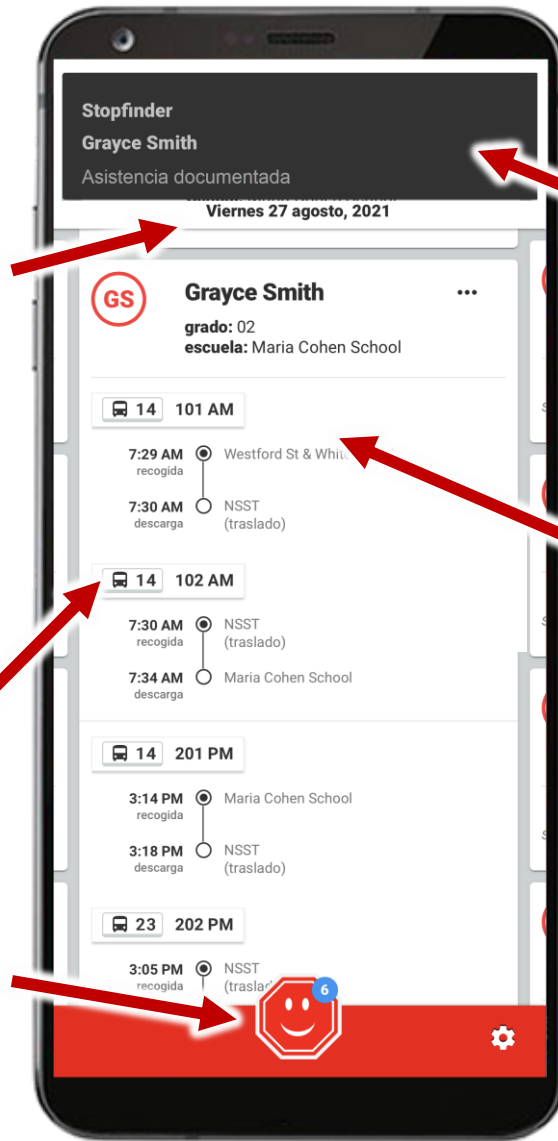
Stopfinder
Grayce Smith
Asistencia documentada

Viernes 27 agosto, 2021

GS
Grayce Smith
grado: 02
escuela: Maria Cohen School

14 101 AM
7:29 AM recogida Westford St & Whit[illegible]
7:30 AM descarga NSST (traslado)

14 102 AM
7:30 AM recogida NSST (traslado)
7:34 AM descarga Maria Cohen School

14 201 PM
3:14 PM recogida Maria Cohen School
3:18 PM descarga NSST (traslado)

23 202 PM
3:05 PM recogida NSST (trasl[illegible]

6